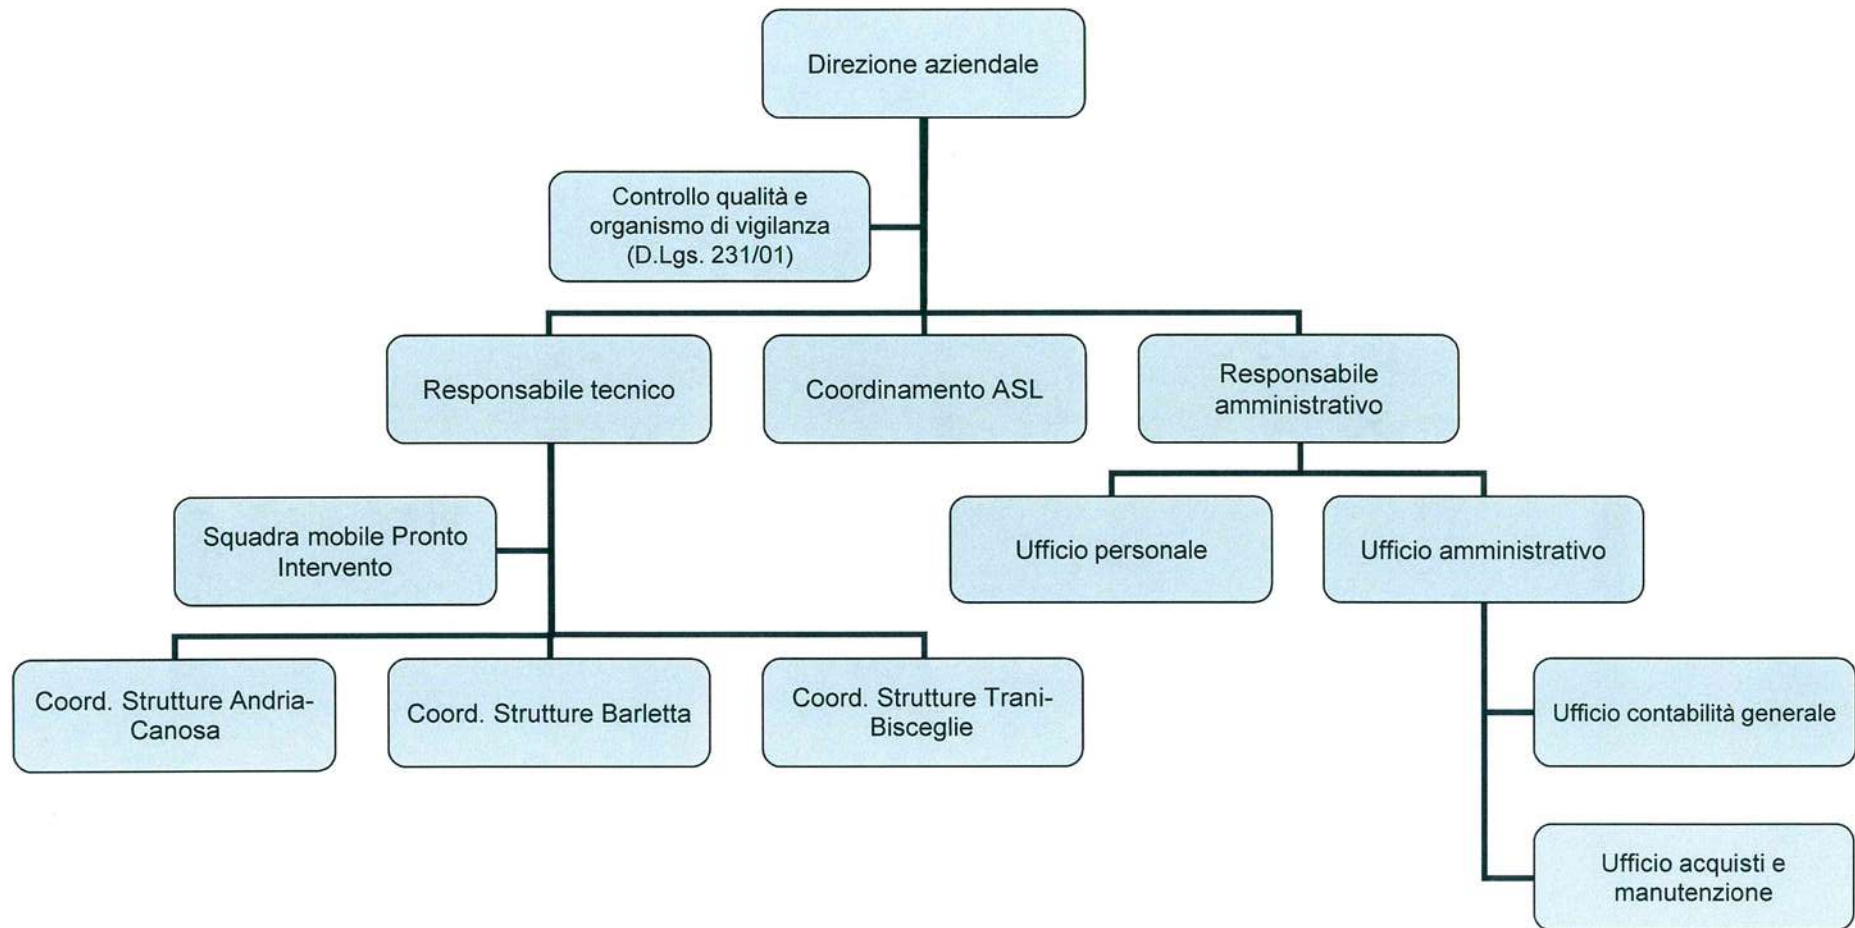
Direzione aziendale

Controllo qualità e organismo di vigilanza (D.Lgs. 231/01)

Responsabile tecnico

Coordinamento ASL

Responsabile amministrativo

Squadra mobile Pronto Intervento

Ufficio personale

Ufficio amministrativo

Coord. Strutture Andria-Canosa

Coord. Strutture Barletta

Coord. Strutture Trani-Bisceglie

Ufficio contabilità generale

Ufficio acquisti e manutenzione